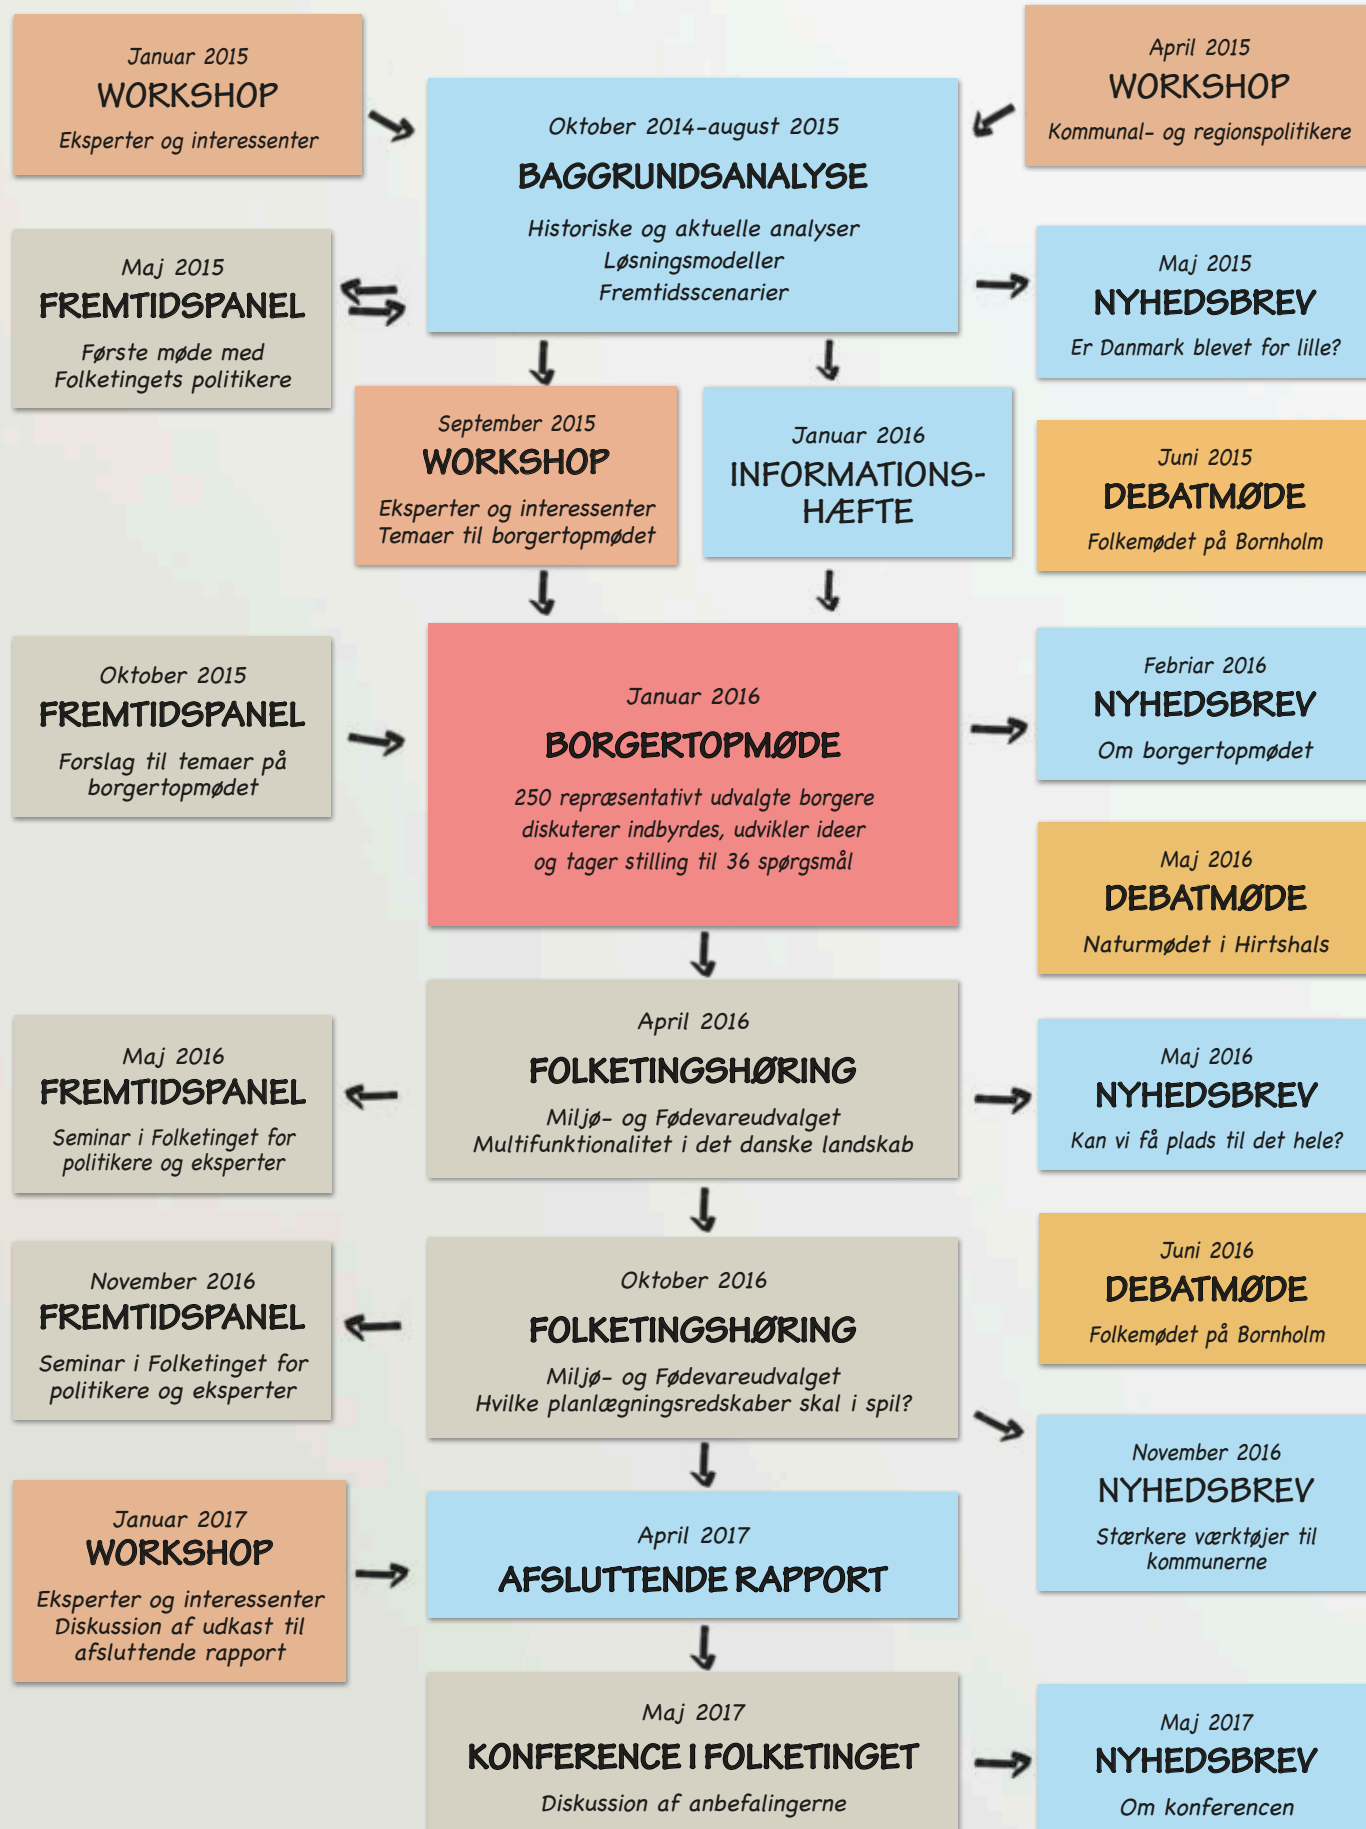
Januar 2015
WORKSHOP
Eksperter og interessenter

Oktober 2014-august 2015
BAGGRUNDSANALYSE
Historiske og aktuelle analyser
Løsningsmodeller
Fremtidsscenarier

April 2015
WORKSHOP
Kommunal- og regionspolitikere

Maj 2015
FREMTIDSPANEL
Første møde med Folketingets politikere

Maj 2015
NYHEDSBREV
Er Danmark blevet for lille?

September 2015
WORKSHOP
Eksperter og interessenter
Temaer til borgertopmødet

Januar 2016
INFORMATIONS-HÆFTE

Juni 2015
DEBATMØDE
Folkemødet på Bornholm

Oktober 2015
FREMTIDSPANEL
Forslag til temaer på borgertopmødet

Januar 2016
BORGERTOPMØDE
250 repræsentativt udvalgte borgere diskuterer indbyrdes, udvikler ideer og tager stilling til 36 spørgsmål

Febriar 2016
NYHEDSBREV
Om borgertopmødet

Maj 2016
DEBATMØDE
Naturmødet i Hirtshals

Maj 2016
FREMTIDSPANEL
Seminar i Folketinget for politikere og eksperter

April 2016
FOLKETINGSHØRING
Miljø- og Fødevareudvalget
Multifunktionalitet i det danske landskab

Maj 2016
NYHEDSBREV
Kan vi få plads til det hele?

Juni 2016
DEBATMØDE
Folkemødet på Bornholm

November 2016
FREMTIDSPANEL
Seminar i Folketinget for politikere og eksperter

Oktober 2016
FOLKETINGSHØRING
Miljø- og Fødevareudvalget
Hvilke planlægningsredskaber skal i spil?

November 2016
NYHEDSBREV
Stærkere værktøjer til kommunerne

Januar 2017
WORKSHOP
Eksperter og interessenter
Diskussion af udkast til afsluttende rapport

April 2017
AFSLUTTENDE RAPPORT

Maj 2017
KONFERENCE I FOLKETINGET
Diskussion af anbefalingerne

Maj 2017
NYHEDSBREV
Om konferencen